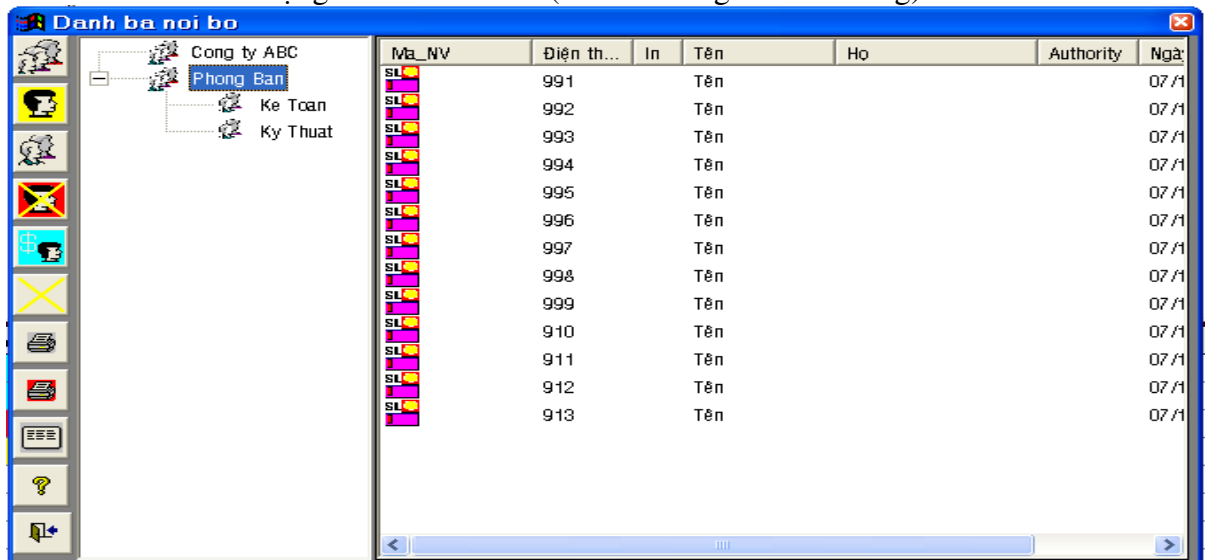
Danh ba noi bo

Cong ty ABC
Phong Ban
Ke Toan
Ky Thuat

| Ma_NV | Điện th... | In | Tên | Họ | Authority | Ngà |
|---|---|---|---|---|---|---|
| SL | 991 | | Tên | | | 07/1 |
| SL | 992 | | Tên | | | 07/1 |
| SL | 993 | | Tên | | | 07/1 |
| SL | 994 | | Tên | | | 07/1 |
| SL | 995 | | Tên | | | 07/1 |
| SL | 996 | | Tên | | | 07/1 |
| SL | 997 | | Tên | | | 07/1 |
| SL | 998 | | Tên | | | 07/1 |
| SL | 999 | | Tên | | | 07/1 |
| SL | 910 | | Tên | | | 07/1 |
| SL | 911 | | Tên | | | 07/1 |
| SL | 912 | | Tên | | | 07/1 |
| SL | 913 | | Tên | | | 07/1 |